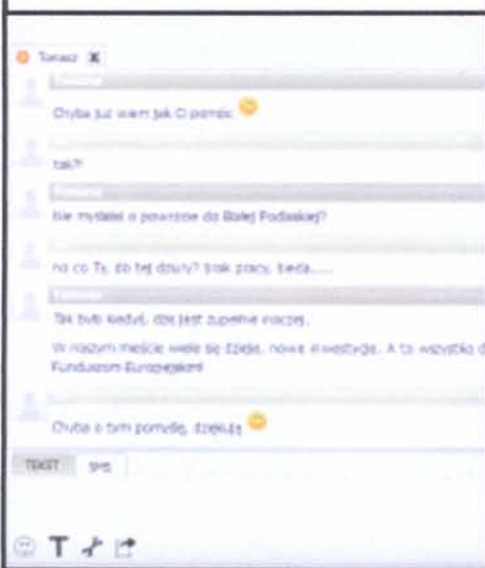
Tomasz X

Chyba już wiem jak Ci pomóc

tak?!

Nie myślałś o powrocie do Białej Podlaskiej?

no co Ty, do tej dziury? brak pracy, bieda......

Tak było kiedyś, dziś jest zupełnie inaczej.

W naszym mieście wiele się dzieje, nowe inwestycje. A to wszystko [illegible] Funduszom Europejskim!

Chyba o tym pomyślę, dzięki

TEKST SMS